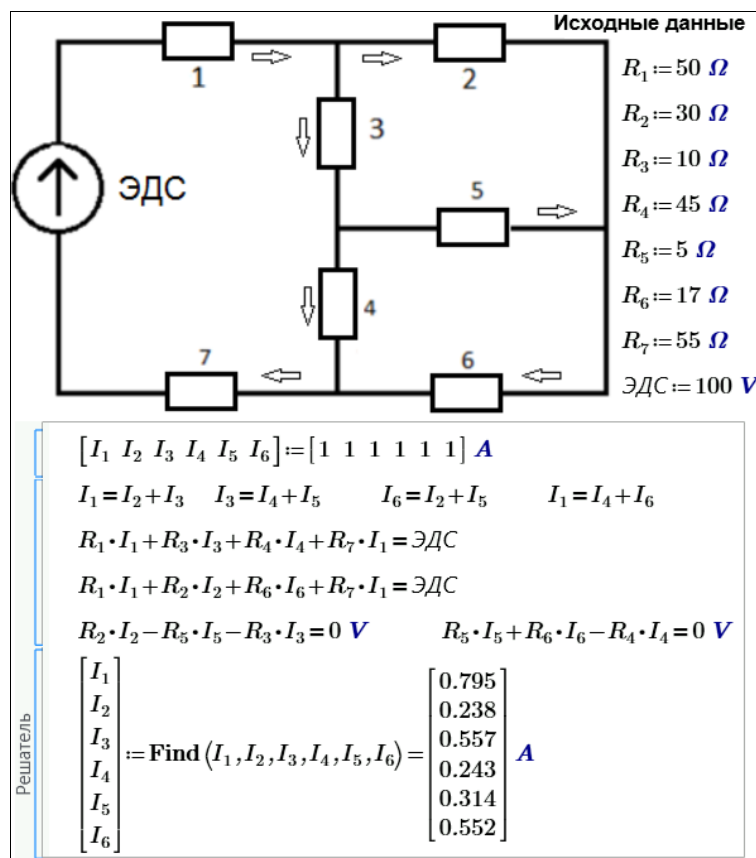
Исходные данные

1

2

3

ЭДС

5

4

7

6

$R_1 := 50\ \Omega$

$R_2 := 30\ \Omega$

$R_3 := 10\ \Omega$

$R_4 := 45\ \Omega$

$R_5 := 5\ \Omega$

$R_6 := 17\ \Omega$

$R_7 := 55\ \Omega$

$ЭДС := 100\ V$

$\begin{bmatrix} I_1 & I_2 & I_3 & I_4 & I_5 & I_6 \end{bmatrix} := \begin{bmatrix} 1 & 1 & 1 & 1 & 1 & 1 \end{bmatrix} A$

$I_1 = I_2 + I_3$  $I_3 = I_4 + I_5$  $I_6 = I_2 + I_5$  $I_1 = I_4 + I_6$

$R_1 \cdot I_1 + R_3 \cdot I_3 + R_4 \cdot I_4 + R_7 \cdot I_1 = ЭДС$

$R_1 \cdot I_1 + R_2 \cdot I_2 + R_6 \cdot I_6 + R_7 \cdot I_1 = ЭДС$

$R_2 \cdot I_2 - R_5 \cdot I_5 - R_3 \cdot I_3 = 0\ V$  $R_5 \cdot I_5 + R_6 \cdot I_6 - R_4 \cdot I_4 = 0\ V$

Решатель

$\begin{bmatrix} I_1 \\ I_2 \\ I_3 \\ I_4 \\ I_5 \\ I_6 \end{bmatrix} := \mathbf{Find}\left(I_1, I_2, I_3, I_4, I_5, I_6\right) = \begin{bmatrix} 0.795 \\ 0.238 \\ 0.557 \\ 0.243 \\ 0.314 \\ 0.552 \end{bmatrix} A$